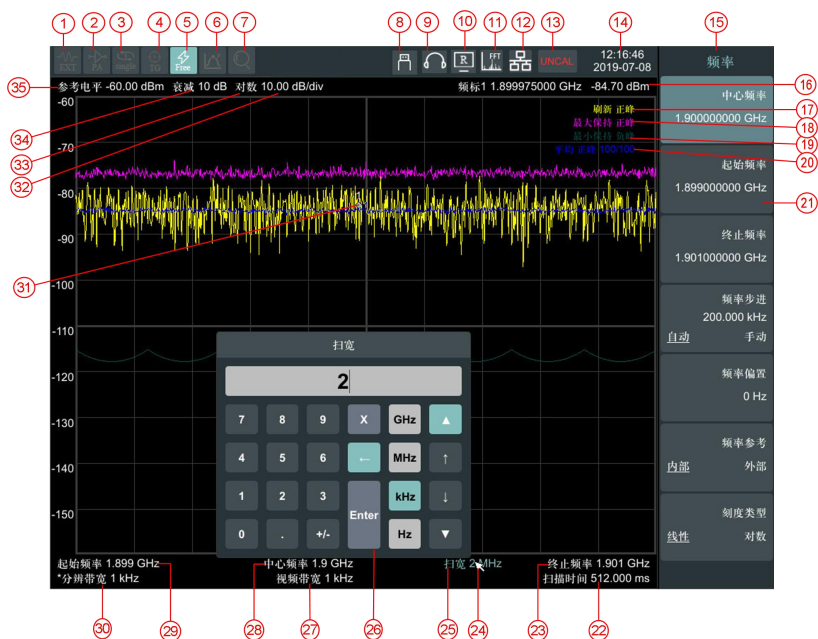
1 2 3 4 5 6 7 8 9 10 11 12 13 14 15

EXT Free

UNCAL

12:16:46
2019-07-08

频率

35 参考电平 -60.00 dBm 衰减 10 dB 对数 10.00 dB/div

频标1 1.899975000 GHz -84.70 dBm 16

中心频率
1.900000000 GHz

刷新 正峰 17
最大保持 正峰 18
最小保持 负峰 19
平均 正峰 100/100 20

起始频率
1.899000000 GHz 21

终止频率
1.901000000 GHz

频率步进
200.000 kHz
自动 手动

频率偏置
0 Hz

频率参考
内部 外部

刻度类型
线性 对数

-60
-70
-80
-90
-100
-110
-120
-130
-140
-150

34 33 32 31

扫宽

2

| 7 | 8 | 9 | X | GHz | ▲ |
|---|---|---|---|---|---|
| 4 | 5 | 6 | ← | MHz | ↑ |
| 1 | 2 | 3 | Enter | kHz | ↓ |
| 0 | . | +/- | | Hz | ▼ |

起始频率 1.899 GHz
*分辨带宽 1 kHz

中心频率 1.9 GHz
视频带宽 1 kHz

扫宽 2 MHz

终止频率 1.901 GHz
扫描时间 512.000 ms

30 29 28 27 26 25 24 23 22